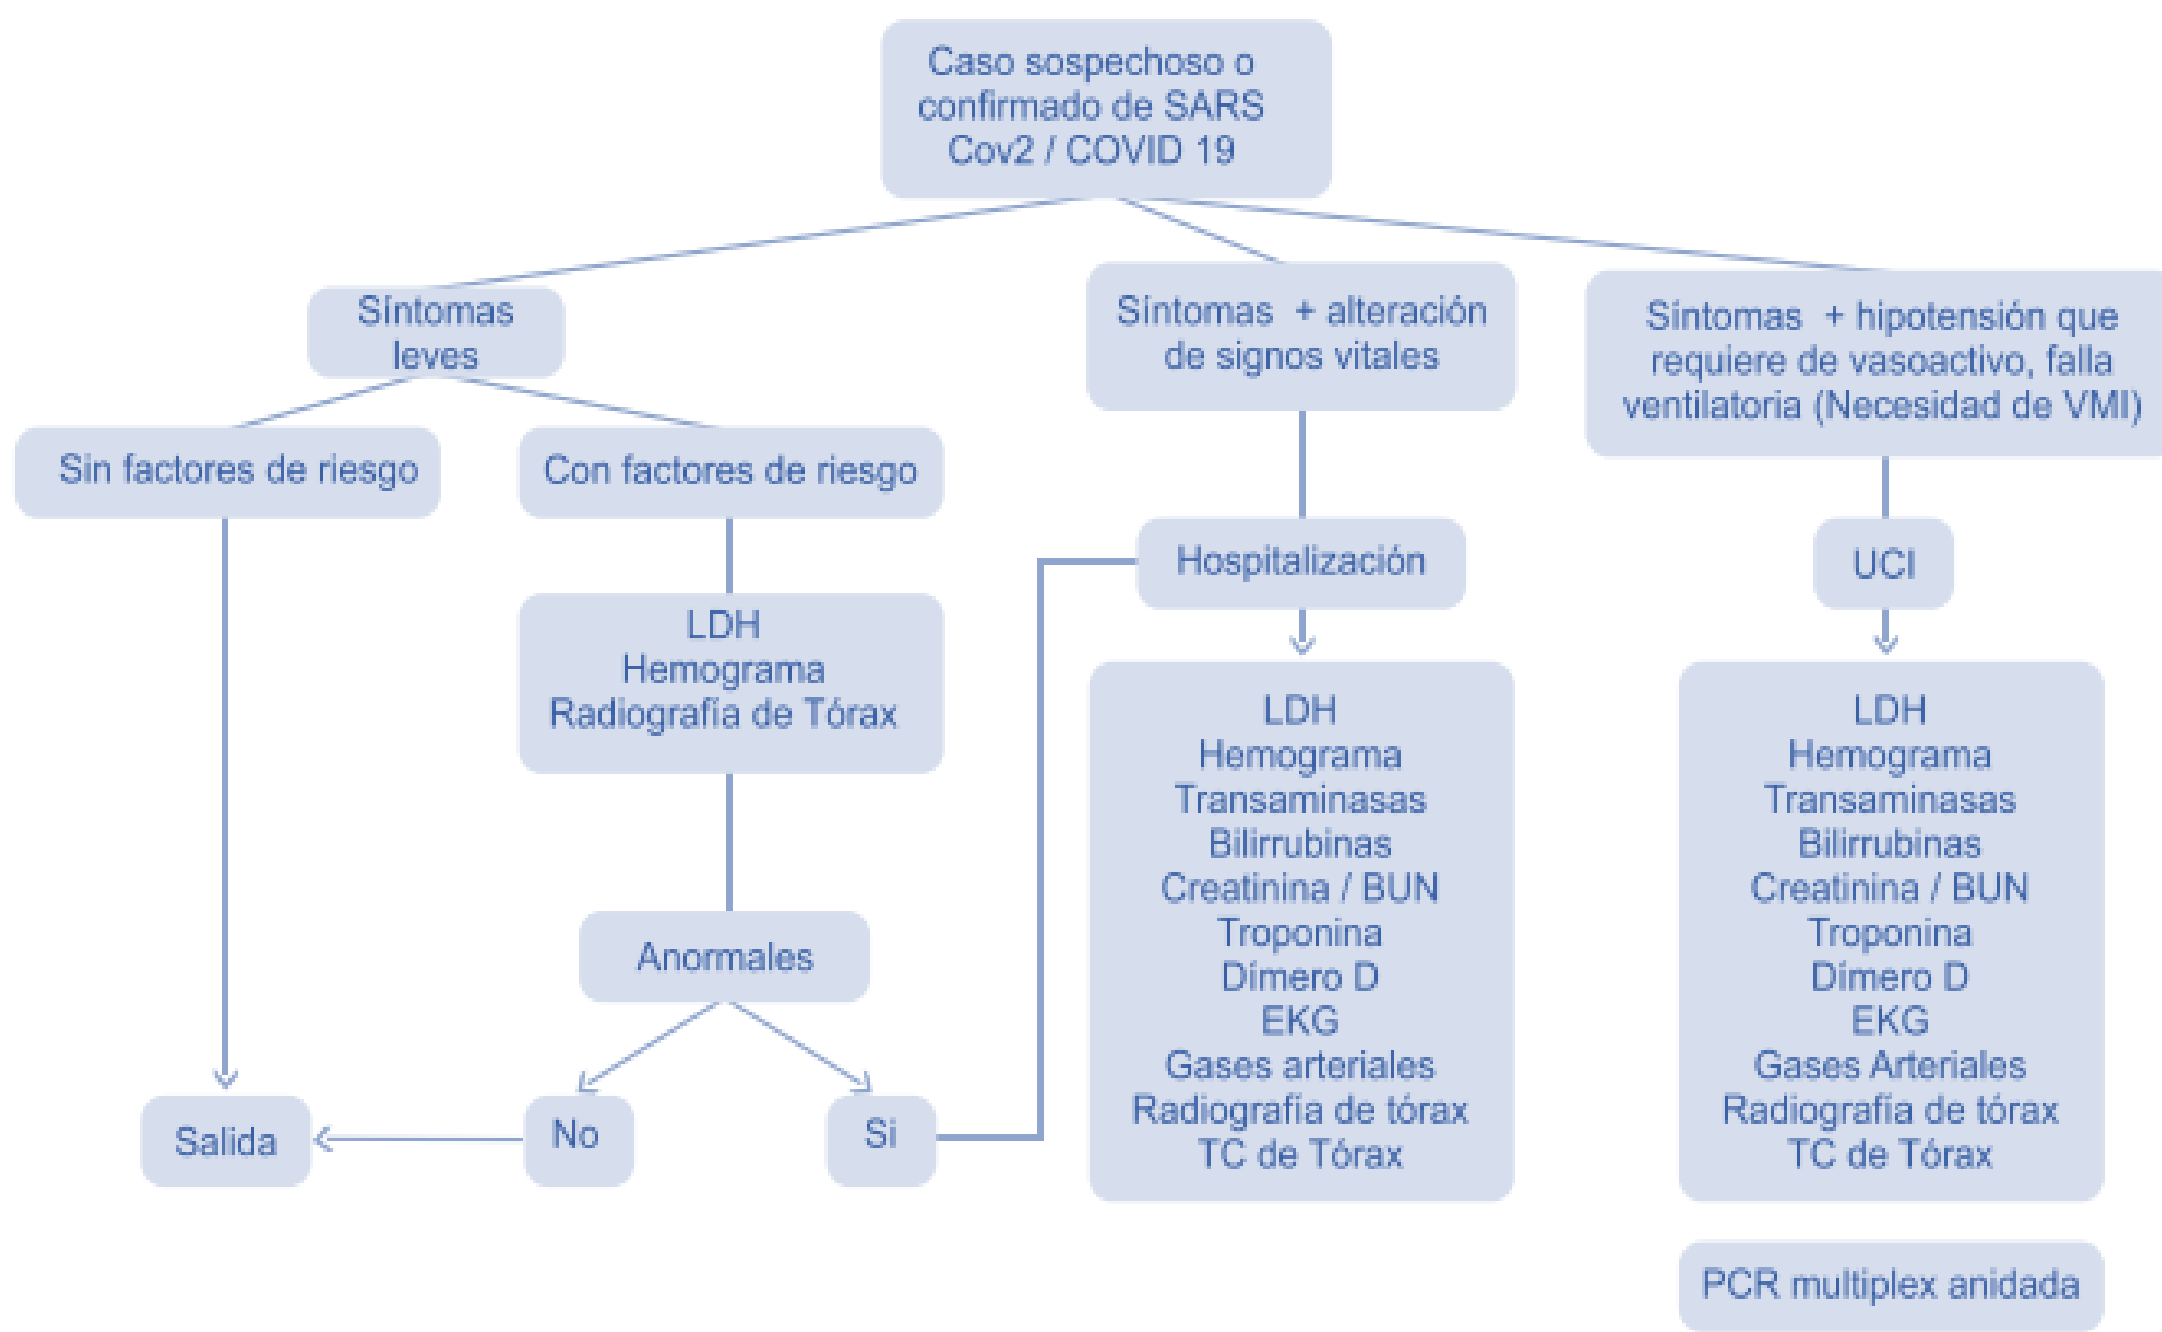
Caso sospechoso o confirmado de SARS Cov2 / COVID 19

Síntomas leves

Síntomas + alteración de signos vitales

Síntomas + hipotensión que requiere de vasoactivo, falla ventilatoria (Necesidad de VMI)

Sin factores de riesgo

Con factores de riesgo

LDH
Hemograma
Radiografía de Tórax

Anormales

Salida

No

Si

Hospitalización

LDH
Hemograma
Transaminasas
Bilirrubinas
Creatinina / BUN
Troponina
Dímero D
EKG
Gases arteriales
Radiografía de tórax
TC de Tórax

UCI

LDH
Hemograma
Transaminasas
Bilirrubinas
Creatinina / BUN
Troponina
Dímero D
EKG
Gases Arteriales
Radiografía de tórax
TC de Tórax

PCR multiplex anidada